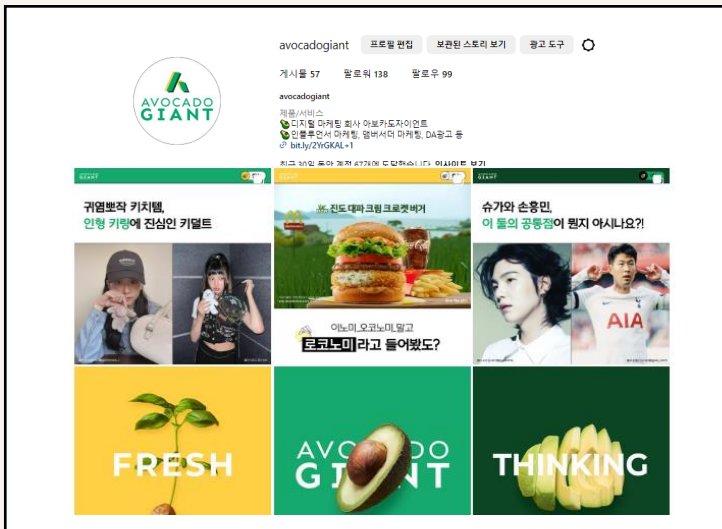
avocadogiant 프로필 편집 보관된 스토리 보기 광고 도구

게시물 57 팔로워 138 팔로우 99

AVOCADO GIANT

avocadogiant

제품/서비스
디지털 마케팅 회사 아보카도자이언트
인플루언서 마케팅, 앰버서더 마케팅, DA광고 등
bit.ly/2YrGKAL+1

최근 30일 동안 계정 67개에 도달했습니다. 인사이트 보기

귀염뽀짝 키치템, 인형 키링에 진심인 키덜트

진도 대파 크림 크로켓버거

이노미 오코노미 말고 로코노미라고 들어봤도?

슈가와 손흥민, 이 둘의 공통점이 뭔지 아시나요?!

AIA

FRESH

AVOCADO GIANT

THINKING